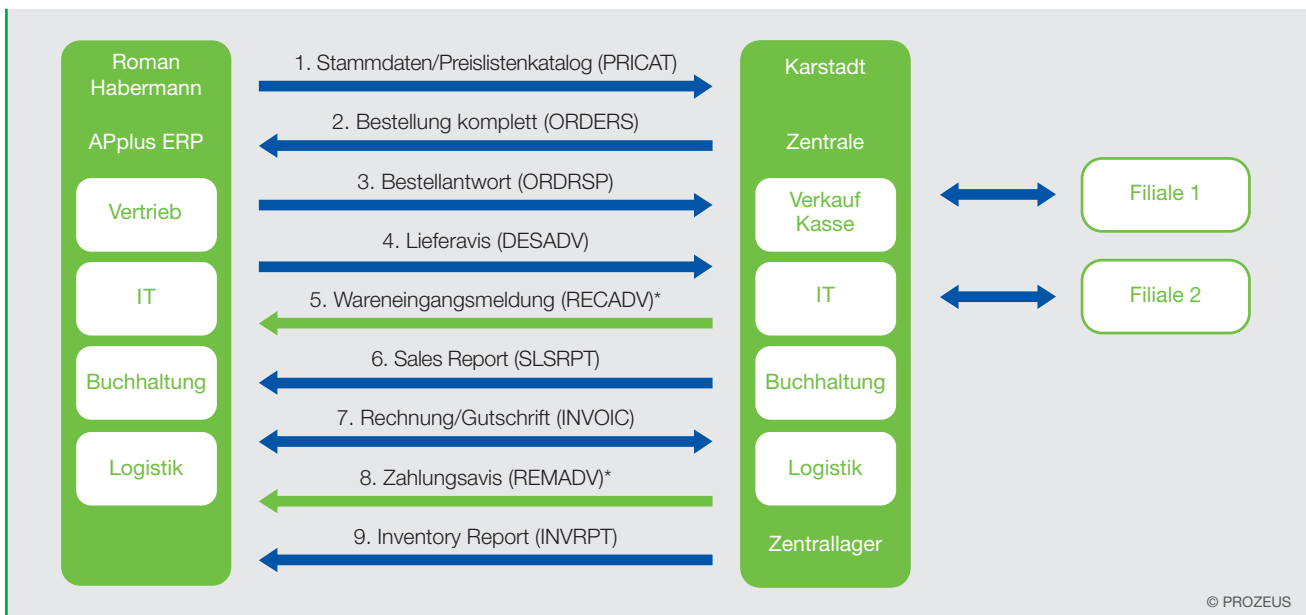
Roman Habermann

APplus ERP

Vertrieb

IT

Buchhaltung

Logistik

1. Stammdaten/Preislistenkatalog (PRICAT)

2. Bestellung komplett (ORDERS)

3. Bestellantwort (ORDRSP)

4. Lieferavis (DESADV)

5. Wareneingangsmeldung (RECADV)*

6. Sales Report (SLSRPT)

7. Rechnung/Gutschrift (INVOIC)

8. Zahlungsavis (REMADV)*

9. Inventory Report (INVRPT)

Karstadt

Zentrale

Verkauf Kasse

IT

Buchhaltung

Logistik

Zentrallager

Filiale 1

Filiale 2

© PROZEUS